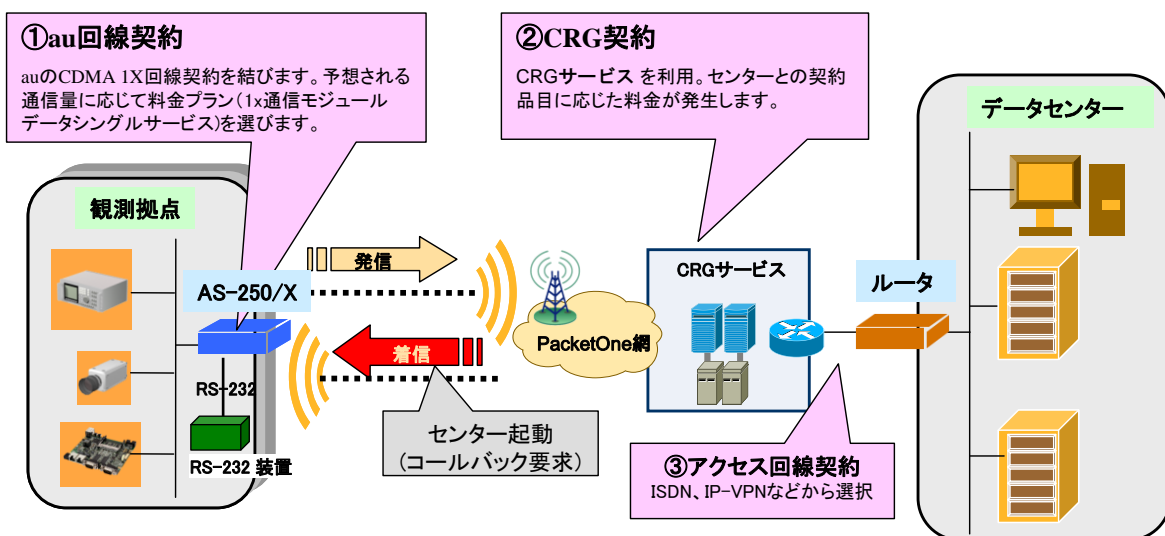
①au回線契約

auのCDMA 1X回線契約を結びます。予想される通信量に応じて料金プラン(1x通信モジュールデータシングルサービス)を選びます。

②CRG契約

CRGサービス を利用。センターとの契約品目に応じた料金が発生します。

データセンター

観測拠点

発信

AS-250/X

着信

RS-232

RS-232 装置

PacketOne網

CRGサービス

ルータ

センター起動
(コールバック要求)

③アクセス回線契約
ISDN、IP-VPNなどから選択